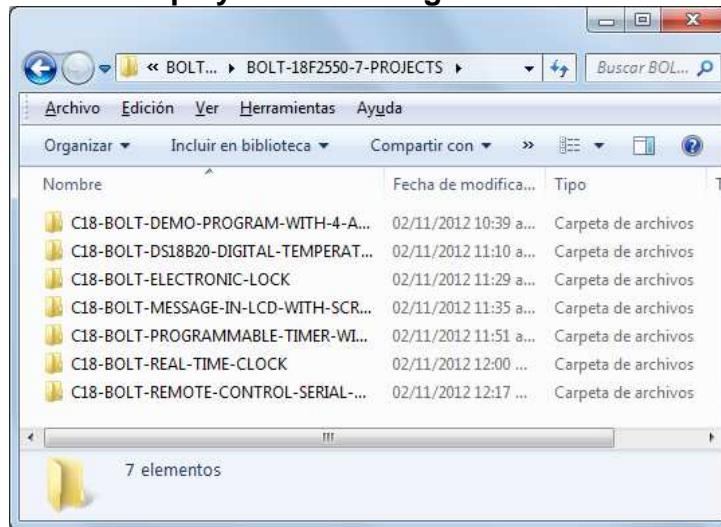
« BOLT... ▸ BOLT-18F2550-7-PROJECTS ▸

Buscar BOL...

Archivo Edición Ver Herramientas Ayuda

Organizar ▾ Incluir en biblioteca ▾ Compartir con ▾ »

| Nombre | Fecha de modifica... | Tipo |
|---|---|---|
| C18-BOLT-DEMO-PROGRAM-WITH-4-A... | 02/11/2012 10:39 a... | Carpeta de archivos |
| C18-BOLT-DS18B20-DIGITAL-TEMPERAT... | 02/11/2012 11:10 a... | Carpeta de archivos |
| C18-BOLT-ELECTRONIC-LOCK | 02/11/2012 11:29 a... | Carpeta de archivos |
| C18-BOLT-MESSAGE-IN-LCD-WITH-SCR... | 02/11/2012 11:35 a... | Carpeta de archivos |
| C18-BOLT-PROGRAMMABLE-TIMER-WI... | 02/11/2012 11:51 a... | Carpeta de archivos |
| C18-BOLT-REAL-TIME-CLOCK | 02/11/2012 12:00 ... | Carpeta de archivos |
| C18-BOLT-REMOTE-CONTROL-SERIAL-... | 02/11/2012 12:17 ... | Carpeta de archivos |

7 elementos